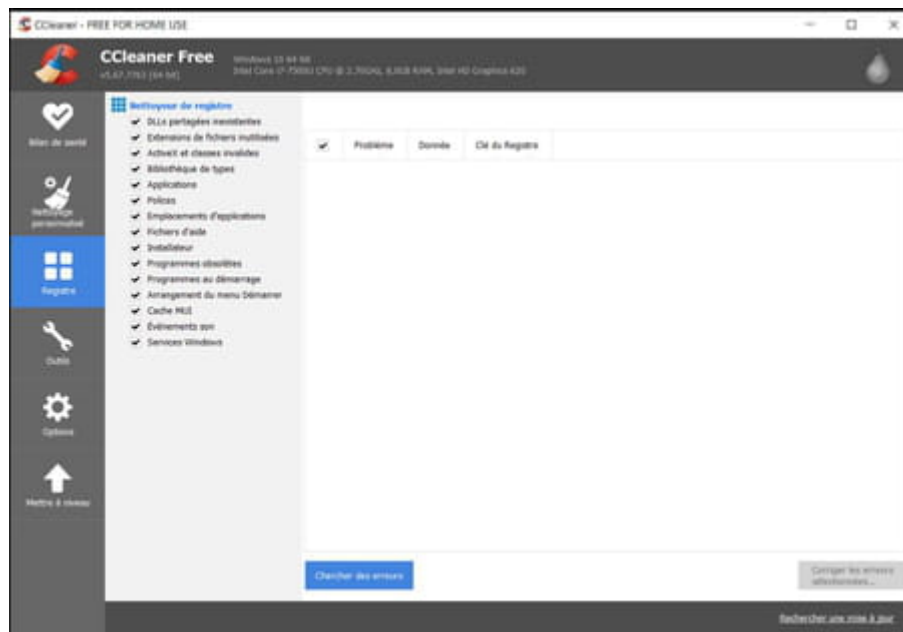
CCleaner - FREE FOR HOME USE

CCleaner Free
v5.67.7763 (64-bit)
Windows 10 64-bit
Intel Core i7-7500U CPU @ 2.70GHz, 8,0GB RAM, Intel HD Graphics 620

Bilan de santé
Nettoyage personnalisé
Registre
Outils
Options
Mettre à niveau

Nettoyeur de registre
DLLs partagées manquantes
Extensions de fichiers inutilisées
ActiveX et classes invalides
Bibliothèque de types
Applications
Polices
Emplacements d'applications
Fichiers d'aide
Installateur
Programmes obsolètes
Programmes au démarrage
Arrangement du menu Démarrer
Cache MUI
Événements son
Services Windows

| ✔ | Problème | Donnée | Clé du Registre |
|---|---|---|---|

Chercher des erreurs
Corriger les erreurs sélectionnées...

Rechercher une mise à jour